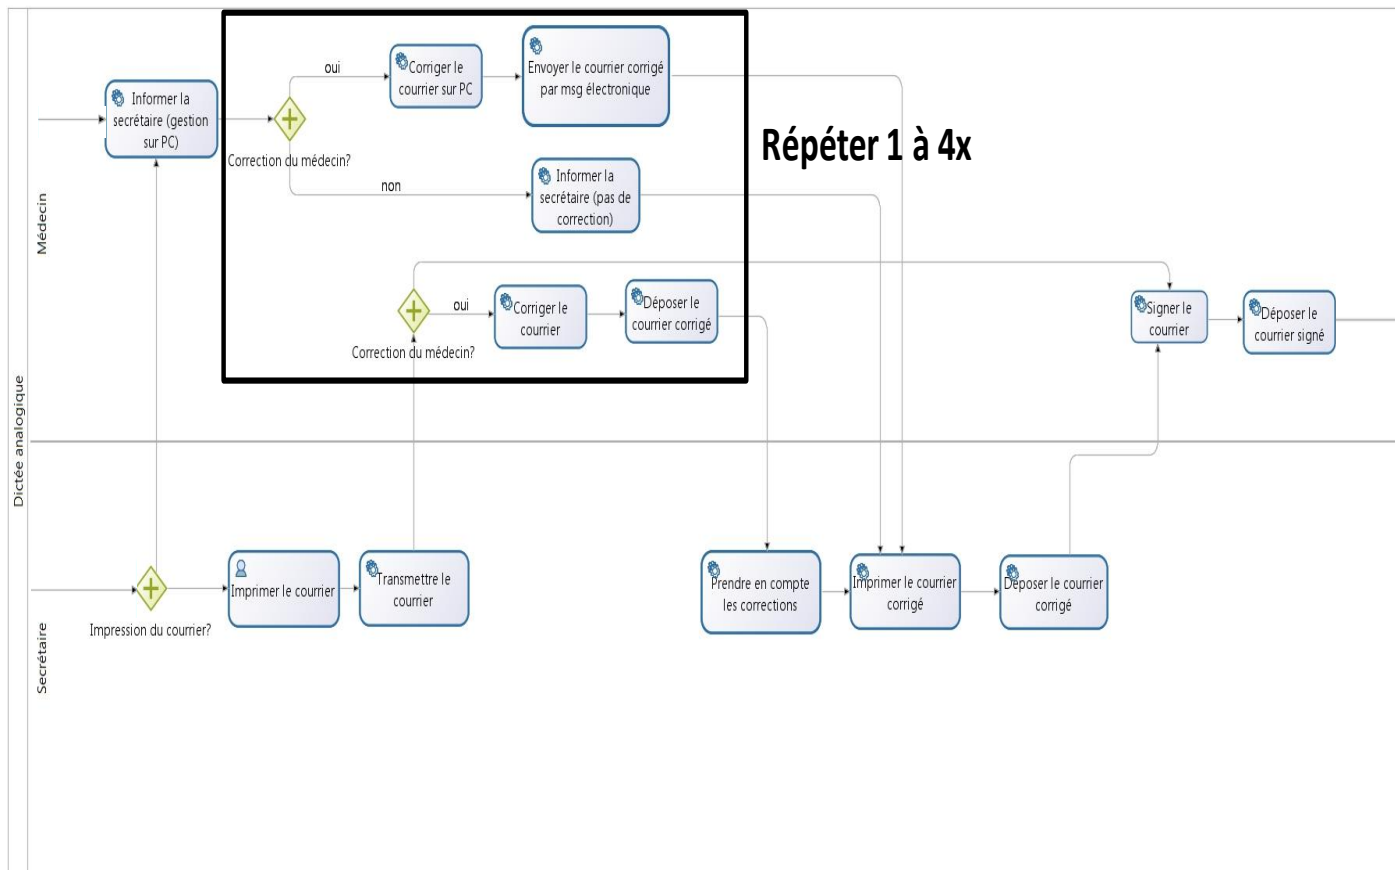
Dictée analogique

Médecin

Informer la secrétaire (gestion sur PC)

oui

Corriger le courrier sur PC

Envoyer le courrier corrigé par msg électronique

Correction du médecin?

non

Informer la secrétaire (pas de correction)

Répéter 1 à 4x

oui

Corriger le courrier

Déposer le courrier corrigé

Correction du médecin?

Signer le courrier

Déposer le courrier signé

Secrétaire

Impression du courrier?

Imprimer le courrier

Transmettre le courrier

Prendre en compte les corrections

Imprimer le courrier corrigé

Déposer le courrier corrigé